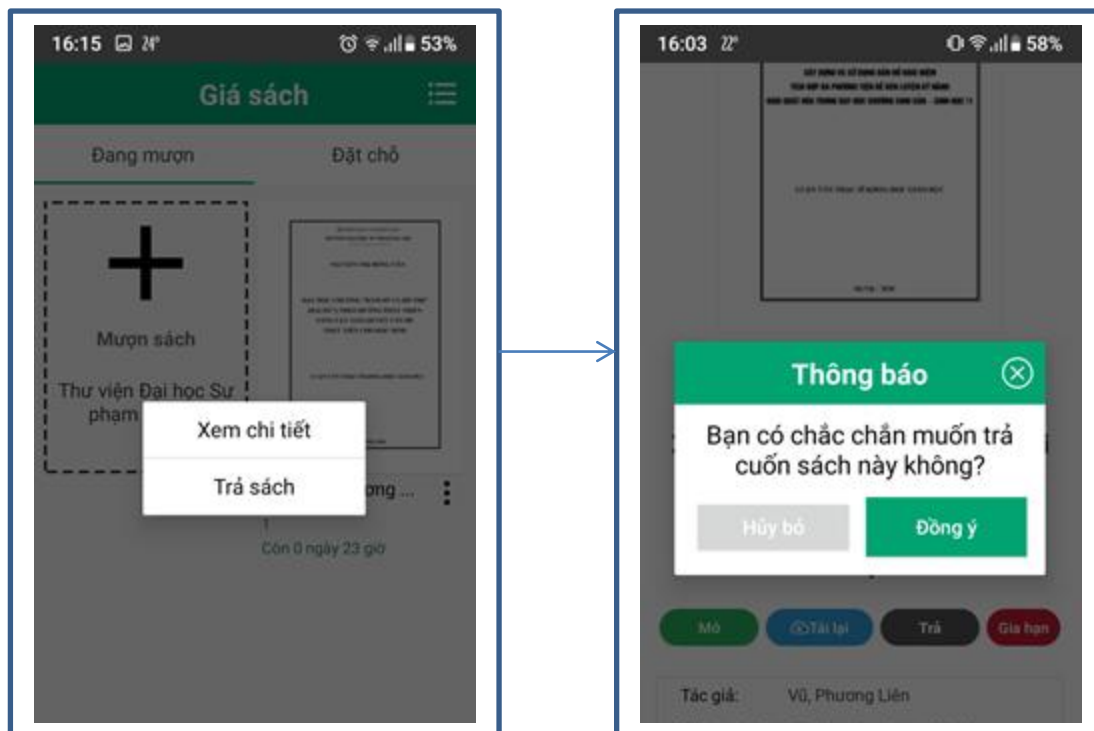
16:15 24° 53%

Giá sách

Đang mượn

Đặt chỗ

Mượn sách

Thư viện Đại học Sư phạm

Xem chi tiết

Trả sách

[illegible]ơng ...

Còn 0 ngày 23 giờ

16:03 22° 58%

Thông báo

Bạn có chắc chắn muốn trả cuốn sách này không?

Hủy bỏ

Đồng ý

Mở

Tải lại

Trả

Gia hạn

Tác giả: Vũ, Phương Liên